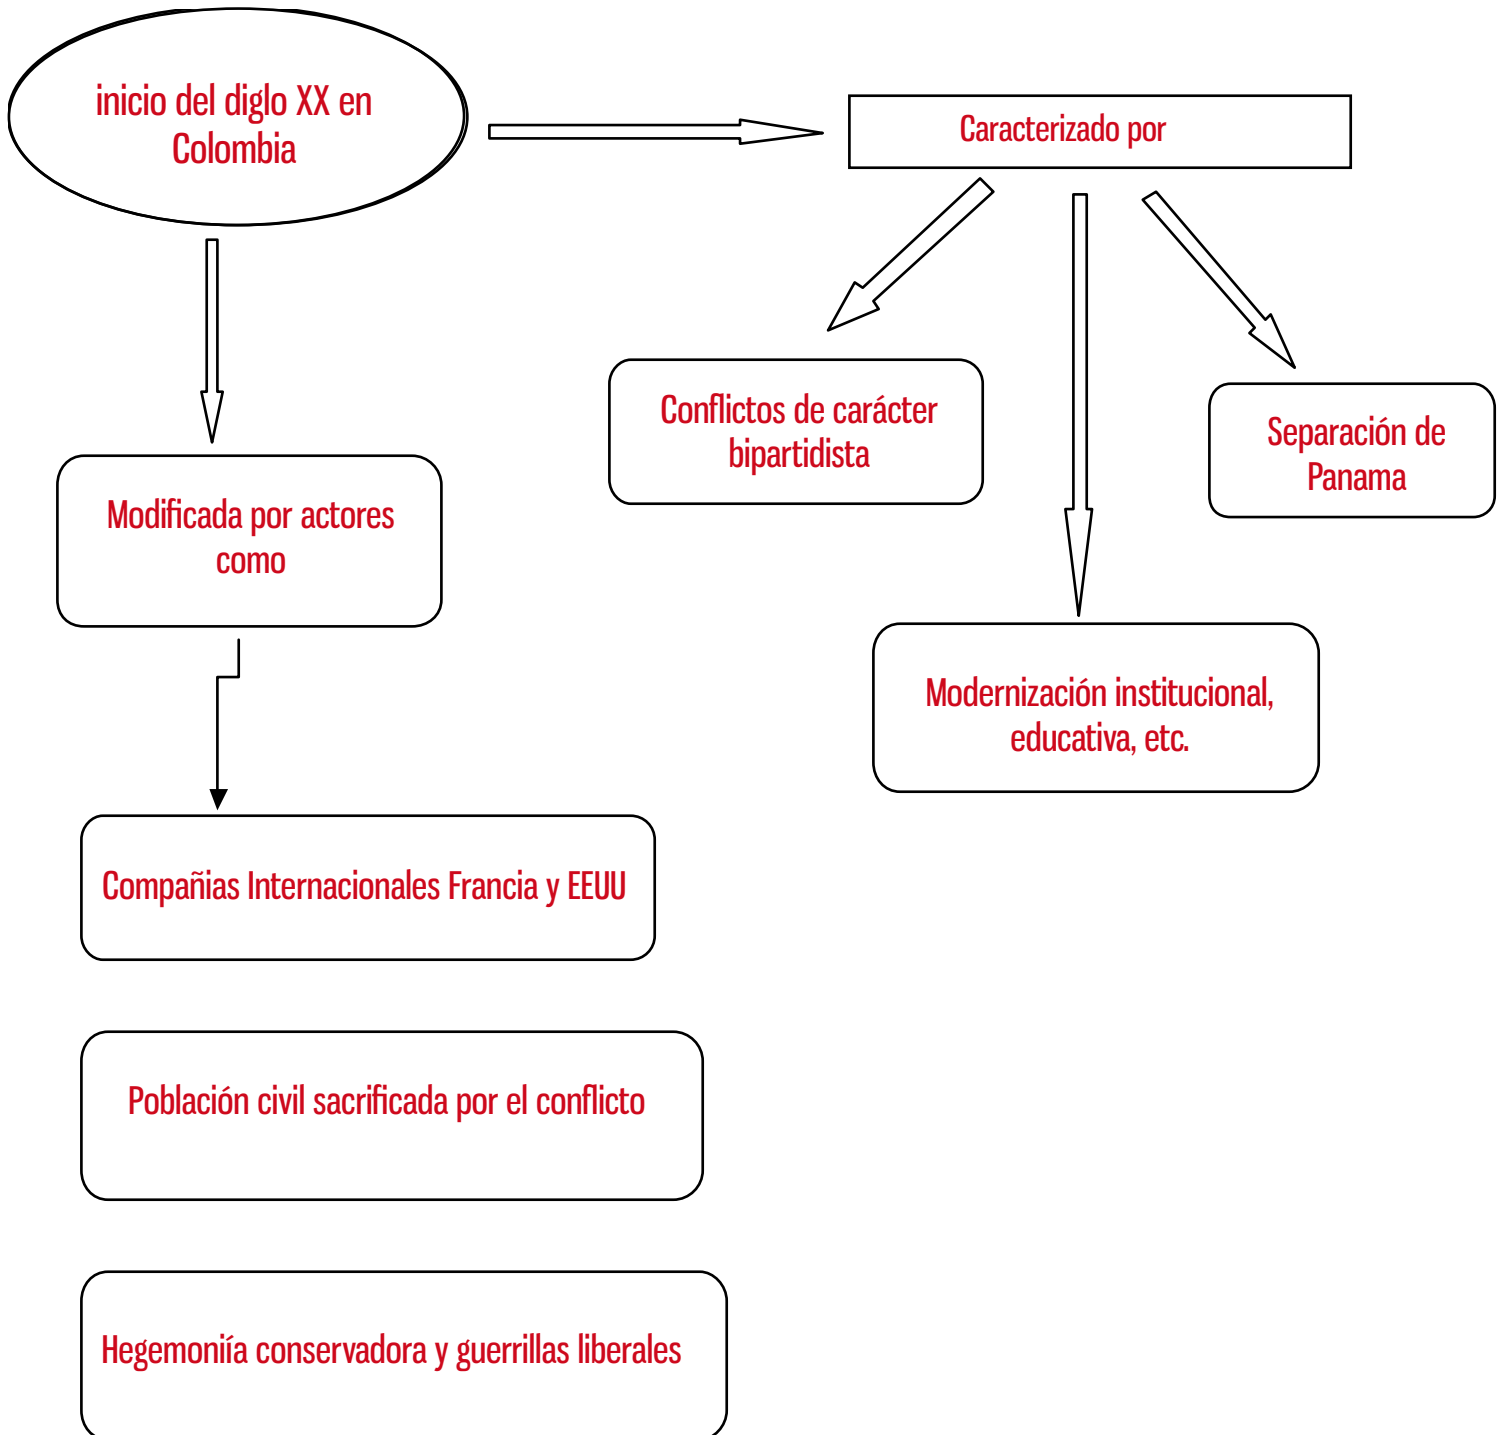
inicio del diglo XX en Colombia

Caracterizado por

Conflictos de carácter bipartidista

Separación de Panama

Modificada por actores como

Modernización institucional, educativa, etc.

Compañias Internacionales Francia y EEUU

Población civil sacrificada por el conflicto

Hegemoniía conservadora y guerrillas liberales